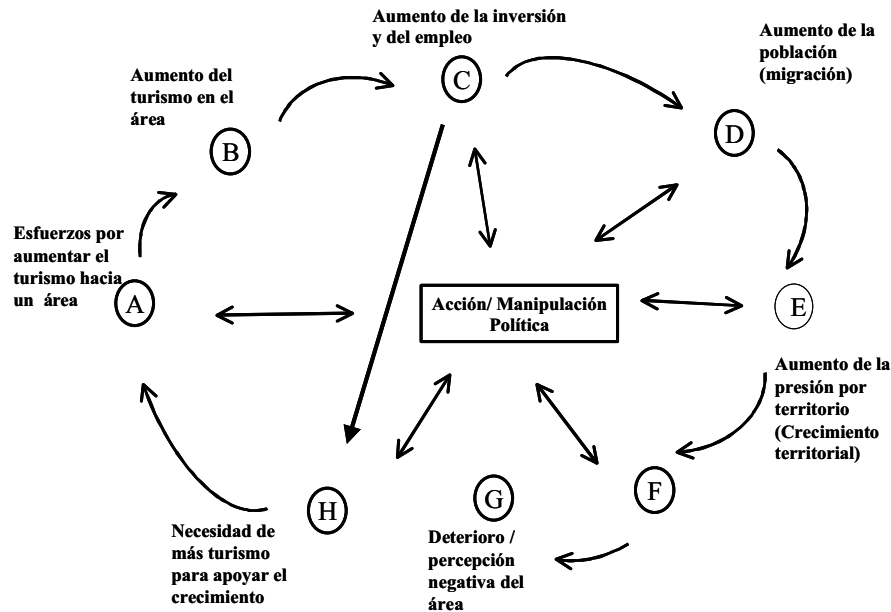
Aumento de la inversión y del empleo

C

Aumento de la población (migración)

Aumento del turismo en el área

B

D

Esfuerzos por aumentar el turismo hacia un área

A

Acción/ Manipulación Política

E

Aumento de la presión por territorio (Crecimiento territorial)

H

G

F

Necesidad de más turismo para apoyar el crecimiento

Deterioro / percepción negativa del área